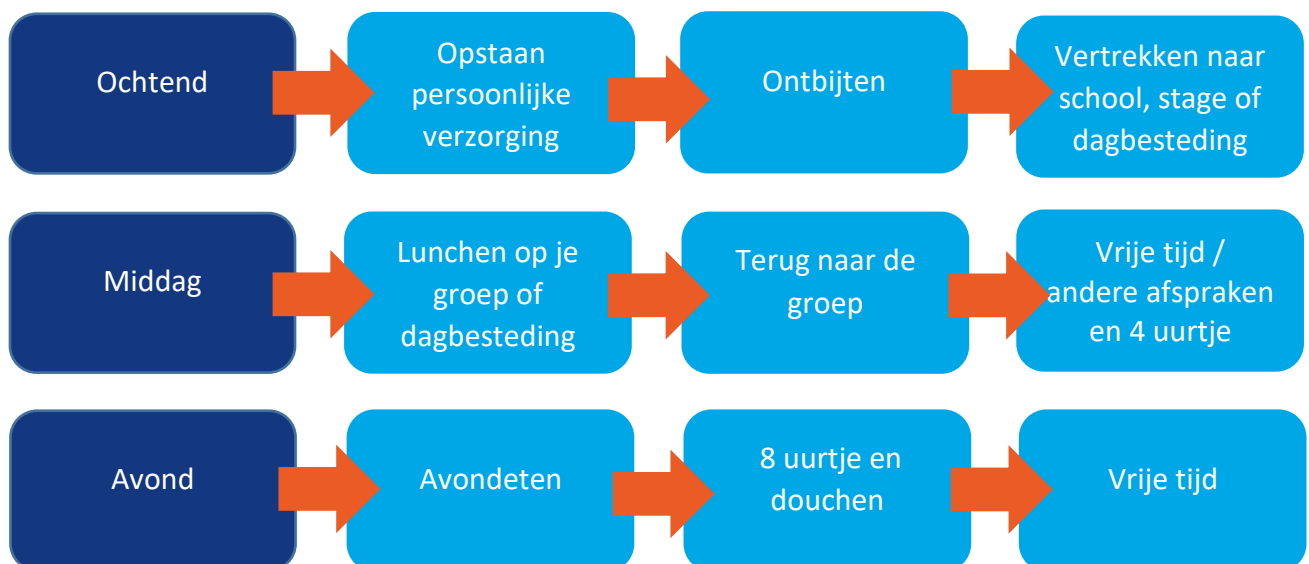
Ochtend

Opstaan persoonlijke verzorging

Ontbijten

Vertrekken naar school, stage of dagbesteding

Middag

Lunchen op je groep of dagbesteding

Terug naar de groep

Vrije tijd / andere afspraken en 4 uurtje

Avond

Avondeten

8 uurtje en douchen

Vrije tijd